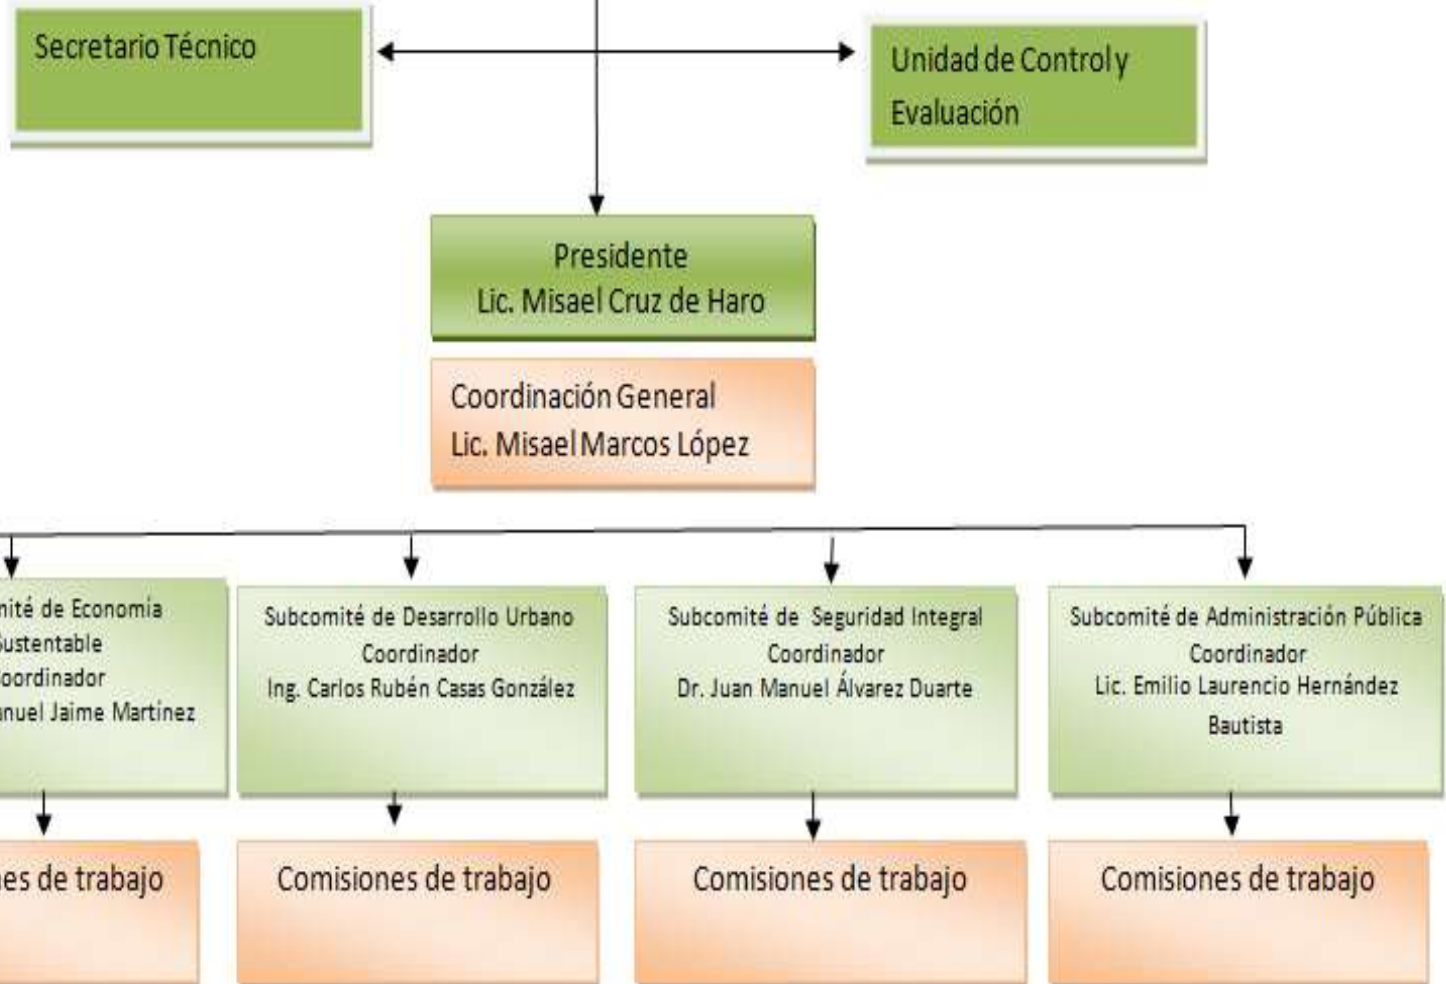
Secretario Técnico

Unidad de Control y Evaluación

Presidente
Lic. Misael Cruz de Haro

Coordinación General
Lic. Misael Marcos López

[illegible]mité de Economía
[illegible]ustentable
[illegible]oordinador
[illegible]anuel Jaime Martínez

Subcomité de Desarrollo Urbano
Coordinador
Ing. Carlos Rubén Casas González

Subcomité de Seguridad Integral
Coordinador
Dr. Juan Manuel Álvarez Duarte

Subcomité de Administración Pública
Coordinador
Lic. Emilio Laurencio Hernández Bautista

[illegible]es de trabajo

Comisiones de trabajo

Comisiones de trabajo

Comisiones de trabajo